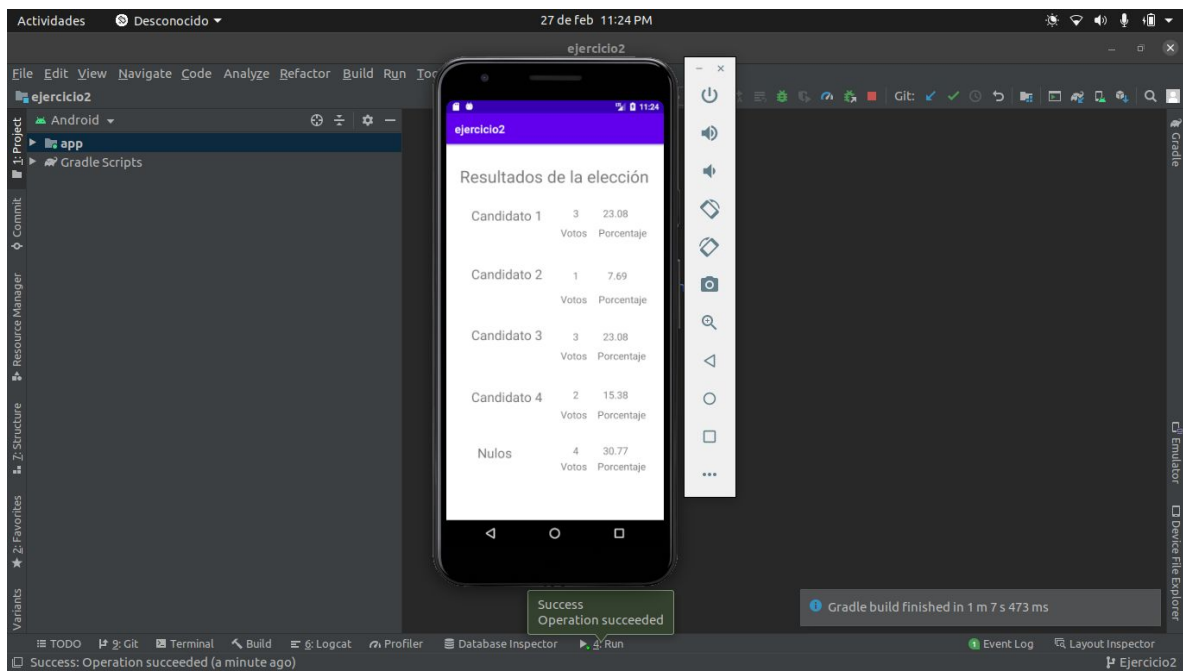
Actividades Desconocido ▾ 27 de feb 11:24 PM

ejercicio2

File Edit View Navigate Code Analyze Refactor Build Run Too

ejercicio2

Android ▾

app
Gradle Scripts

1: Project
Commit
Resource Manager
7: Structure
2: Favorites
Variants

Git:

Gradle
Emulator
Device File Explorer

11:24
ejercicio2

Resultados de la elección

| | | |
|---|---|---|
| Candidato 1 | 3 Votos | 23.08 Porcentaje |
| Candidato 2 | 1 Votos | 7.69 Porcentaje |
| Candidato 3 | 3 Votos | 23.08 Porcentaje |
| Candidato 4 | 2 Votos | 15.38 Porcentaje |
| Nulos | 4 Votos | 30.77 Porcentaje |

Success
Operation succeeded

Gradle build finished in 1 m 7 s 473 ms

TODO 9: Git Terminal Build 6: Logcat Profiler Database Inspector 4: Run Event Log Layout Inspector

Success: Operation succeeded (a minute ago)

Ejercicio2